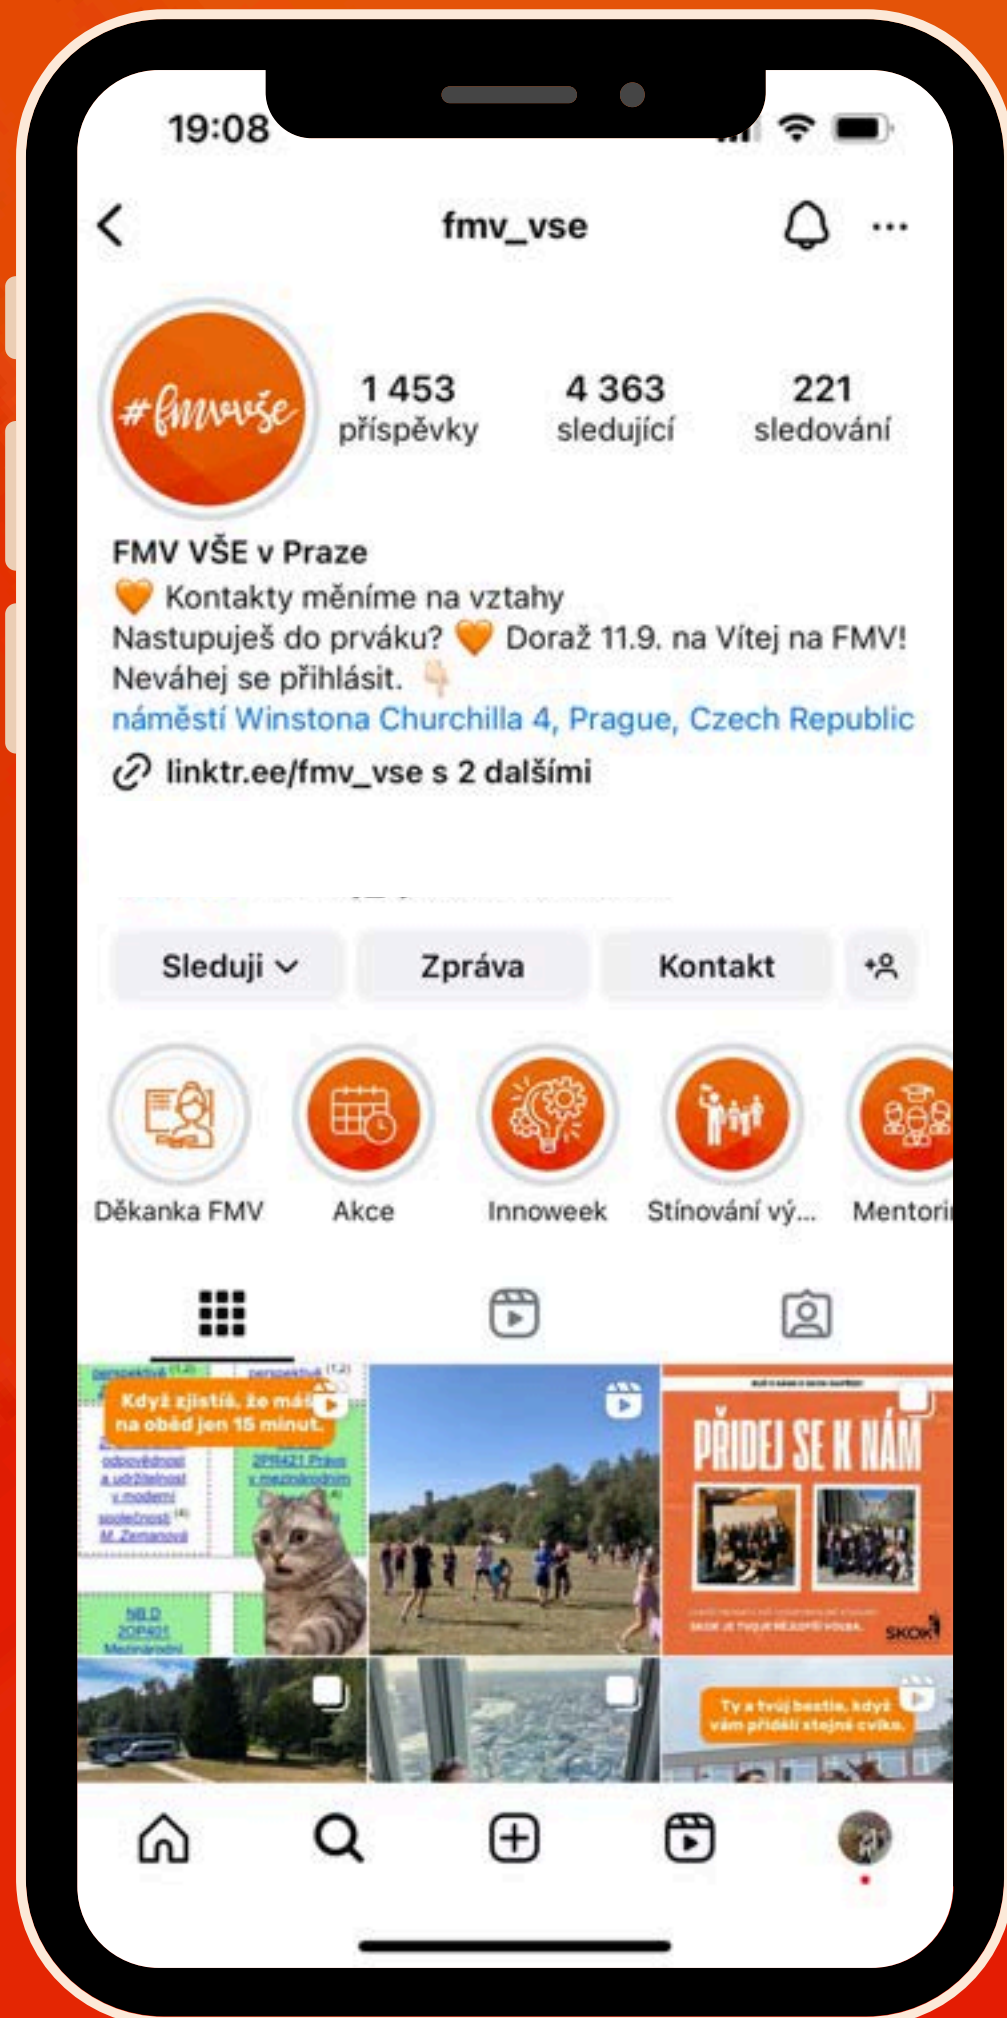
19:08

fmv_vse

#fmvvše

1 453
příspěvky

4 363
sledující

221
sledování

FMV VŠE v Praze
🧡 Kontakty měníme na vztahy
Nastupuješ do prváku? 🧡 Doraž 11.9. na Vítej na FMV! Neváhej se přihlásit. 👇
náměstí Winstona Churchilla 4, Prague, Czech Republic
linktr.ee/fmv_vse s 2 dalšími

Sleduji

Zpráva

Kontakt

Děkanka FMV

Akce

Innoweek

Stínování vý...

Mentori

Když zjistíš, že máš na oběd jen 15 minut.

perspektivě

odpovědnost a udržitelnost v moderní společnosti M. Zemanová

2PR421 Právo v mezinárodním

NLD 2OP401 Mezinárodní

PŘIDEJ SE K NÁM

SKOK

Ty a tvůj bestie, když vám přidělí stejné cvika.